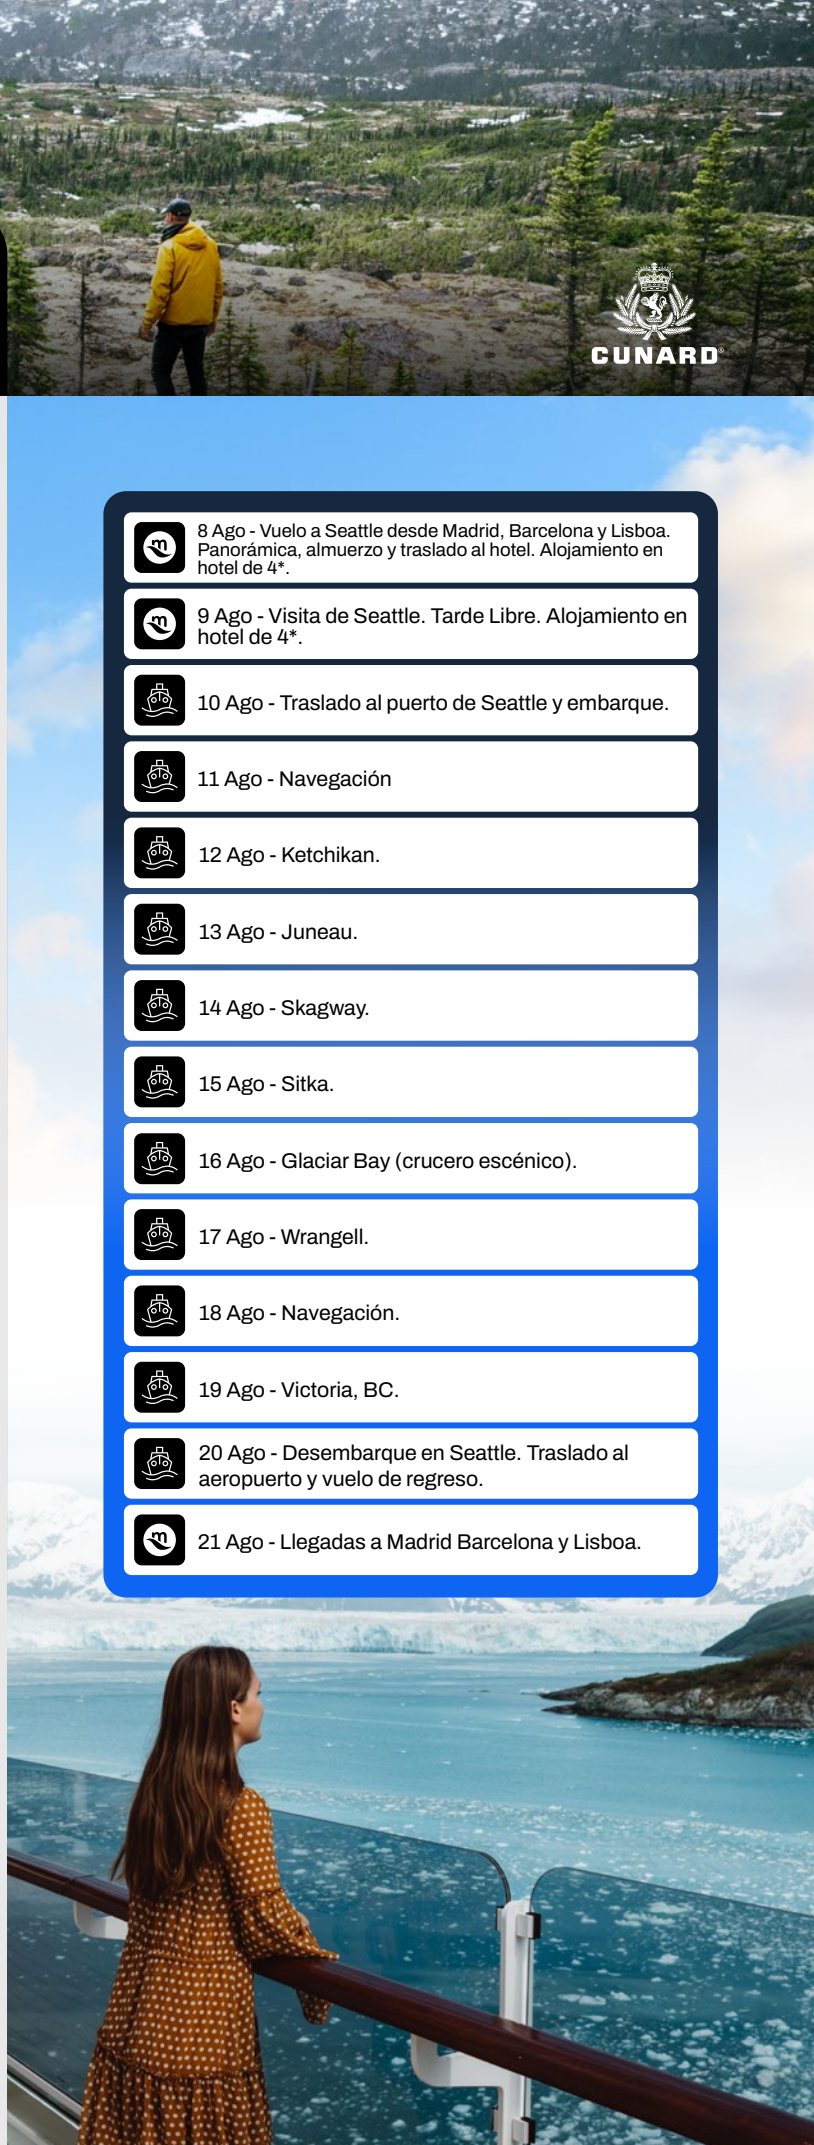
CUNARD

8 Ago - Vuelo a Seattle desde Madrid, Barcelona y Lisboa. Panorámica, almuerzo y traslado al hotel. Alojamiento en hotel de 4*.

9 Ago - Visita de Seattle. Tarde Libre. Alojamiento en hotel de 4*.

10 Ago - Traslado al puerto de Seattle y embarque.

11 Ago - Navegación

12 Ago - Ketchikan.

13 Ago - Juneau.

14 Ago - Skagway.

15 Ago - Sitka.

16 Ago - Glaciar Bay (crucero escénico).

17 Ago - Wrangell.

18 Ago - Navegación.

19 Ago - Victoria, BC.

20 Ago - Desembarque en Seattle. Traslado al aeropuerto y vuelo de regreso.

21 Ago - Llegadas a Madrid Barcelona y Lisboa.